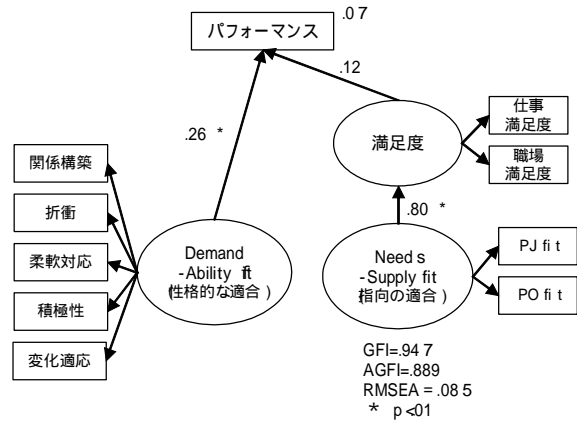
パフォーマンス
.07
.12
仕事満足度
満足度
職場満足度
.26 *
関係構築
.80 *
折衝
柔軟対応
Demand -Ability fit (性格的な適合)
Needs -Supply fit 指向の適合)
PJ fit
PO fit
積極性
変化適応
GFI=.947
AGFI=.889
RMSEA = .085
* p<01